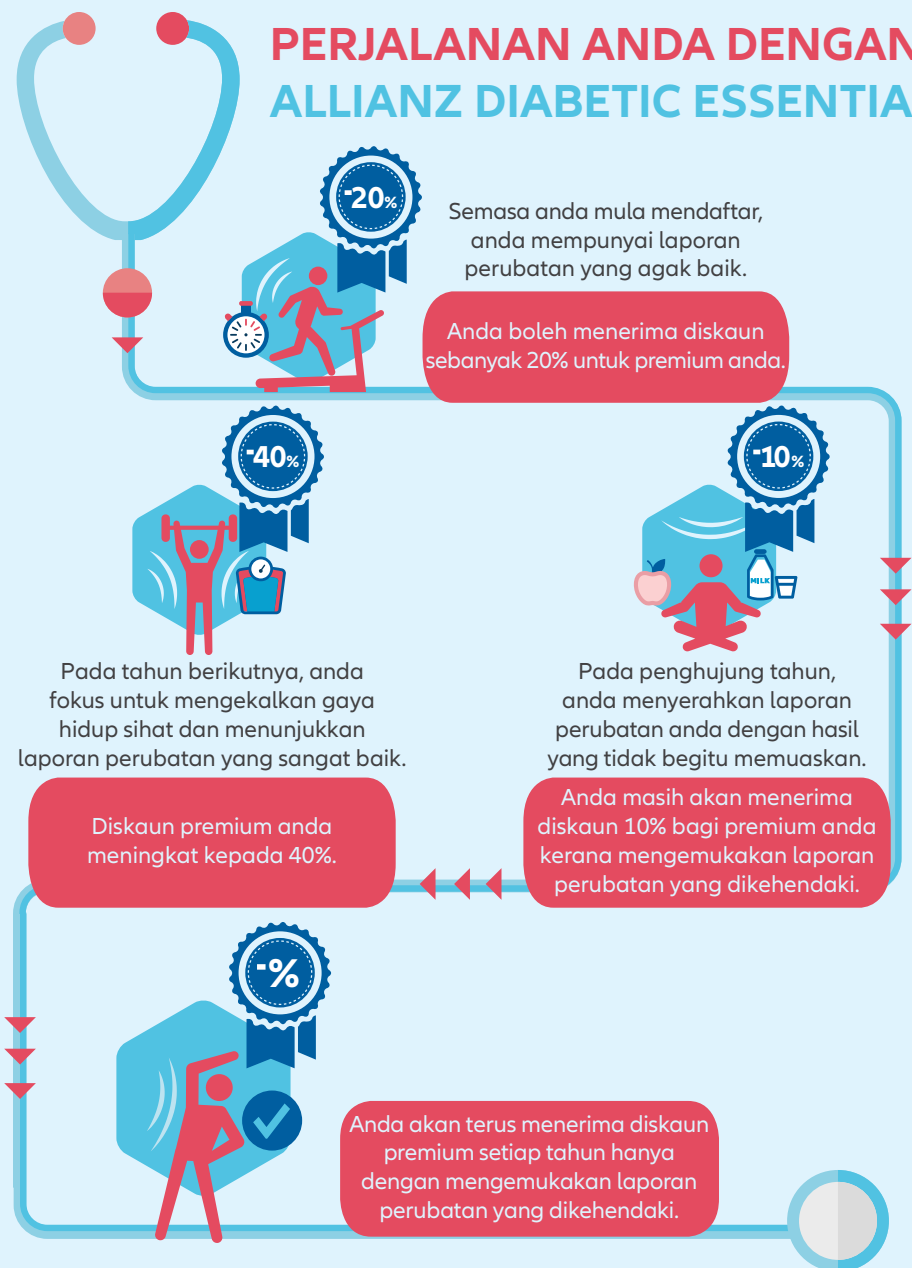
PERJALANAN ANDA DENGAN
ALLIANZ DIABETIC ESSENTIA

-20%

Semasa anda mula mendaftar, anda mempunyai laporan perubatan yang agak baik.

Anda boleh menerima diskaun sebanyak 20% untuk premium anda.

-40%

Pada tahun berikutnya, anda fokus untuk mengekalkan gaya hidup sihat dan menunjukkan laporan perubatan yang sangat baik.

Diskaun premium anda meningkat kepada 40%.

-10%

MILK

Pada penghujung tahun, anda menyerahkan laporan perubatan anda dengan hasil yang tidak begitu memuaskan.

Anda masih akan menerima diskaun 10% bagi premium anda kerana mengemukakan laporan perubatan yang dikehendaki.

-%

Anda akan terus menerima diskaun premium setiap tahun hanya dengan mengemukakan laporan perubatan yang dikehendaki.